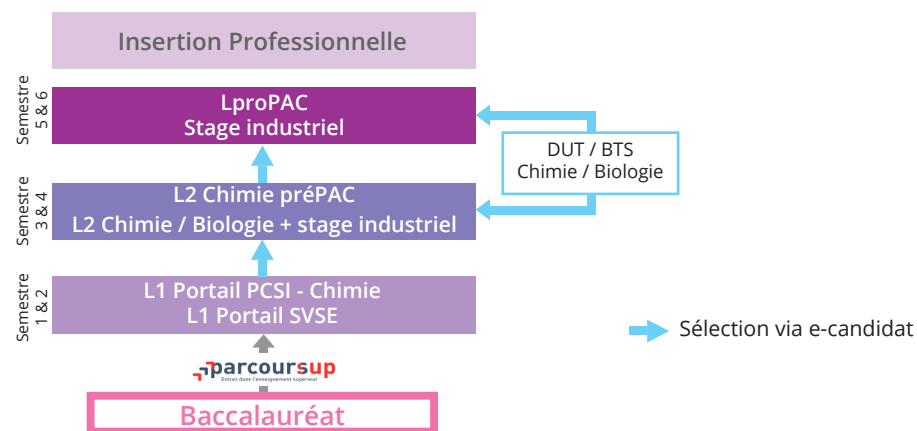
Insertion Professionnelle

Semestre 5 & 6

LproPAC
Stage industriel

DUT / BTS
Chimie / Biologie

Semestre 3 & 4

L2 Chimie préPAC
L2 Chimie / Biologie + stage industriel

Semestre 1 & 2

L1 Portail PCSI - Chimie
L1 Portail SVSE

Sélection via e-candidat

parcoursup
Entrez dans l'enseignement supérieur

Baccalauréat